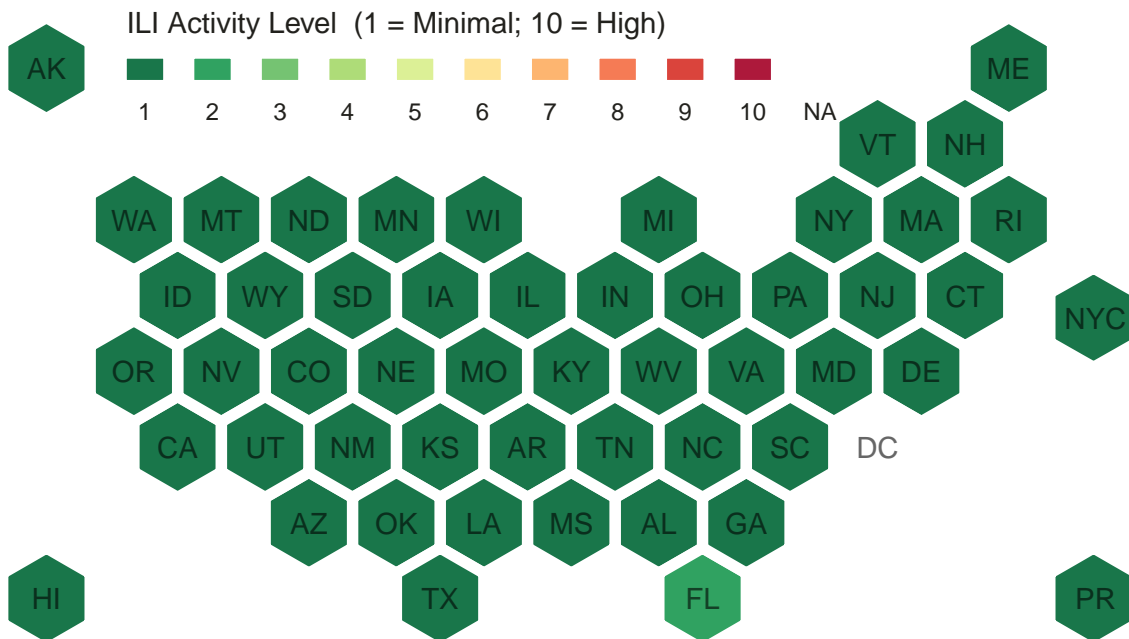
ILI Activity Level (1 = Minimal; 10 = High)

1 2 3 4 5 6 7 8 9 10 NA

AK ME

VT NH

WA MT ND MN WI MI NY MA RI

ID WY SD IA IL IN OH PA NJ CT NYC

OR NV CO NE MO KY WV VA MD DE

CA UT NM KS AR TN NC SC DC

AZ OK LA MS AL GA

HI TX FL PR